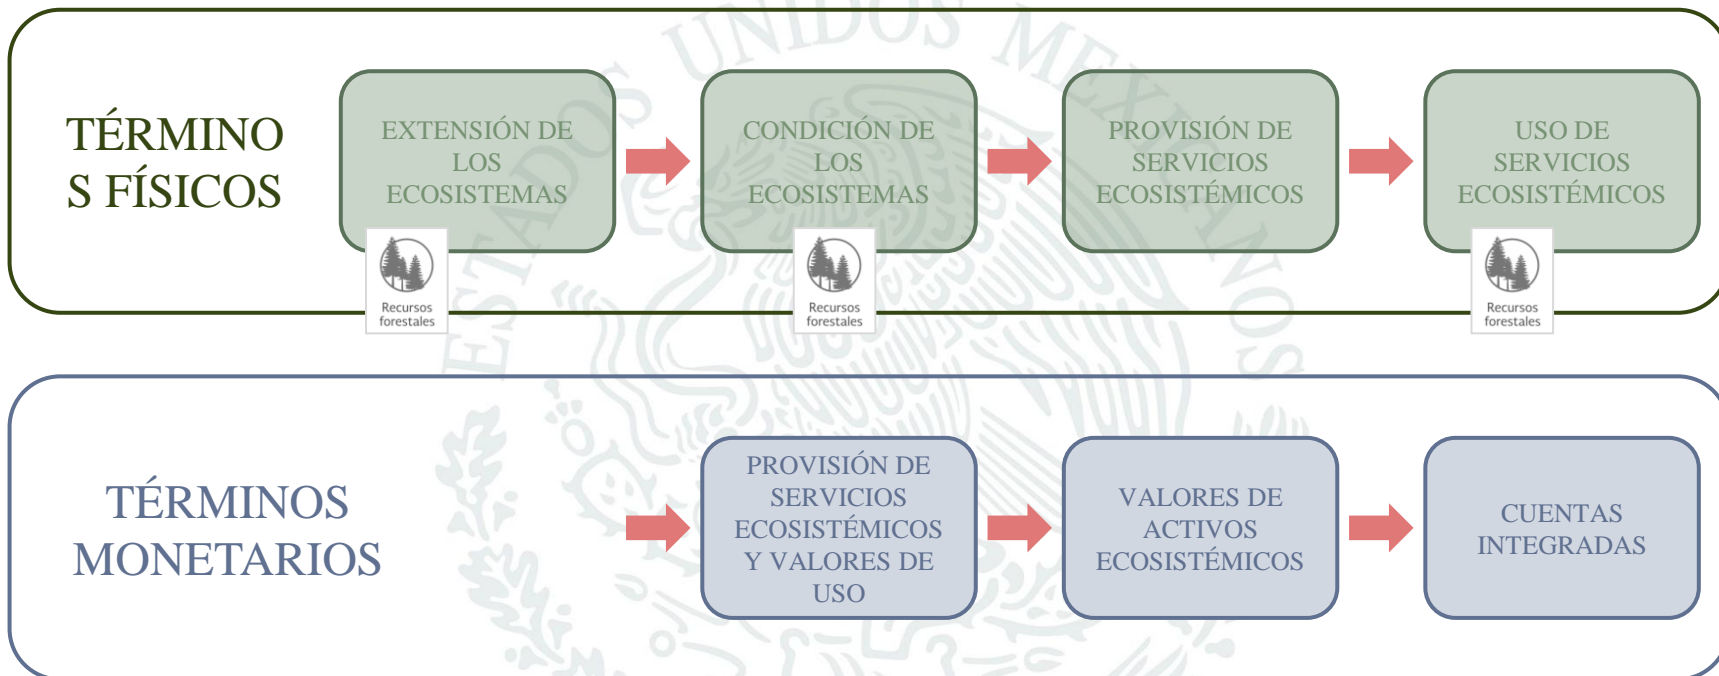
TÉRMINOS FÍSICOS

EXTENSIÓN DE LOS ECOSISTEMAS

Recursos forestales

CONDICIÓN DE LOS ECOSISTEMAS

Recursos forestales

PROVISIÓN DE SERVICIOS ECOSISTÉMICOS

USO DE SERVICIOS ECOSISTÉMICOS

Recursos forestales

TÉRMINOS MONETARIOS

PROVISIÓN DE SERVICIOS ECOSISTÉMICOS Y VALORES DE USO

VALORES DE ACTIVOS ECOSISTÉMICOS

CUENTAS INTEGRADAS

ESTADOS UNIDOS MEXICANOS